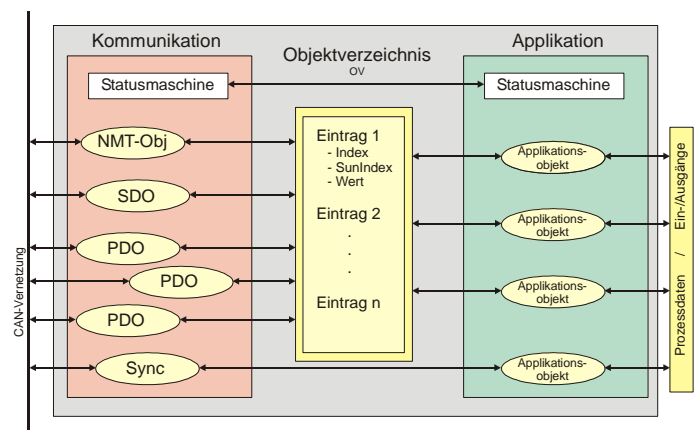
Kommunikation

Objektverzeichnis
OV

Applikation

Statusmaschine

Statusmaschine

NMT-Obj

SDO

PDO

PDO

PDO

Sync

Eintrag 1
- Index
- SunIndex
- Wert

Eintrag 2
.
.
.

Eintrag n

Applikations-objekt

Applikations-objekt

Applikations-objekt

Applikations-objekt

CAN-Vernetzung

Prozessdaten / Ein-/Ausgänge